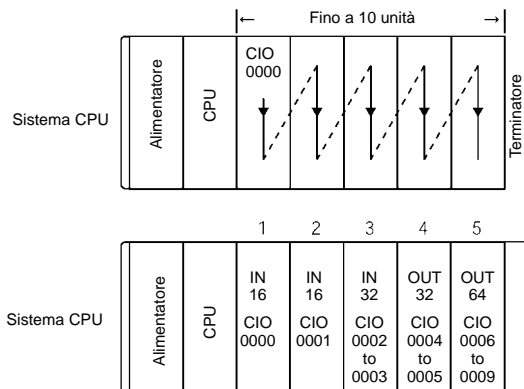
Fino a 10 unità

Sistema CPU

Alimentatore

CPU

CIO
0000

Terminatore

1 2 3 4 5

Sistema CPU

Alimentatore

CPU

| 1 | 2 | 3 | 4 | 5 |
|---|---|---|---|---|
| IN 16 | IN 16 | IN 32 | OUT 32 | OUT 64 |
| CIO 0000 | CIO 0001 | CIO 0002 to 0003 | CIO 0004 to 0005 | CIO 0006 to 0009 |